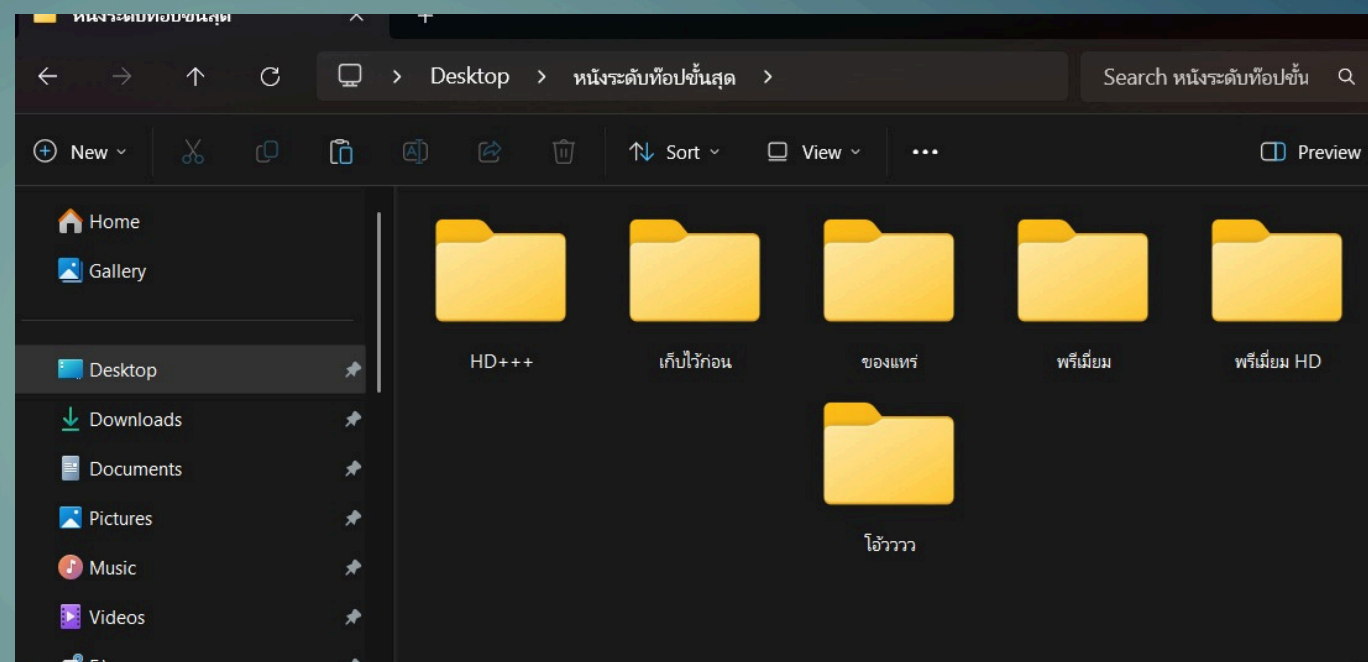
หนังระดับท็อปขั้นสุด ×

Desktop > หนังระดับท็อปขั้นสุด >

Search หนังระดับท็อปขั้น

New Sort View ••• Preview

Home
Gallery

Desktop
Downloads
Documents
Pictures
Music
Videos

HD+++
เก็บไว้ก่อน
ของแทร่
พรีเมี่ยม
พรีเมี่ยม HD
โอ้วววว